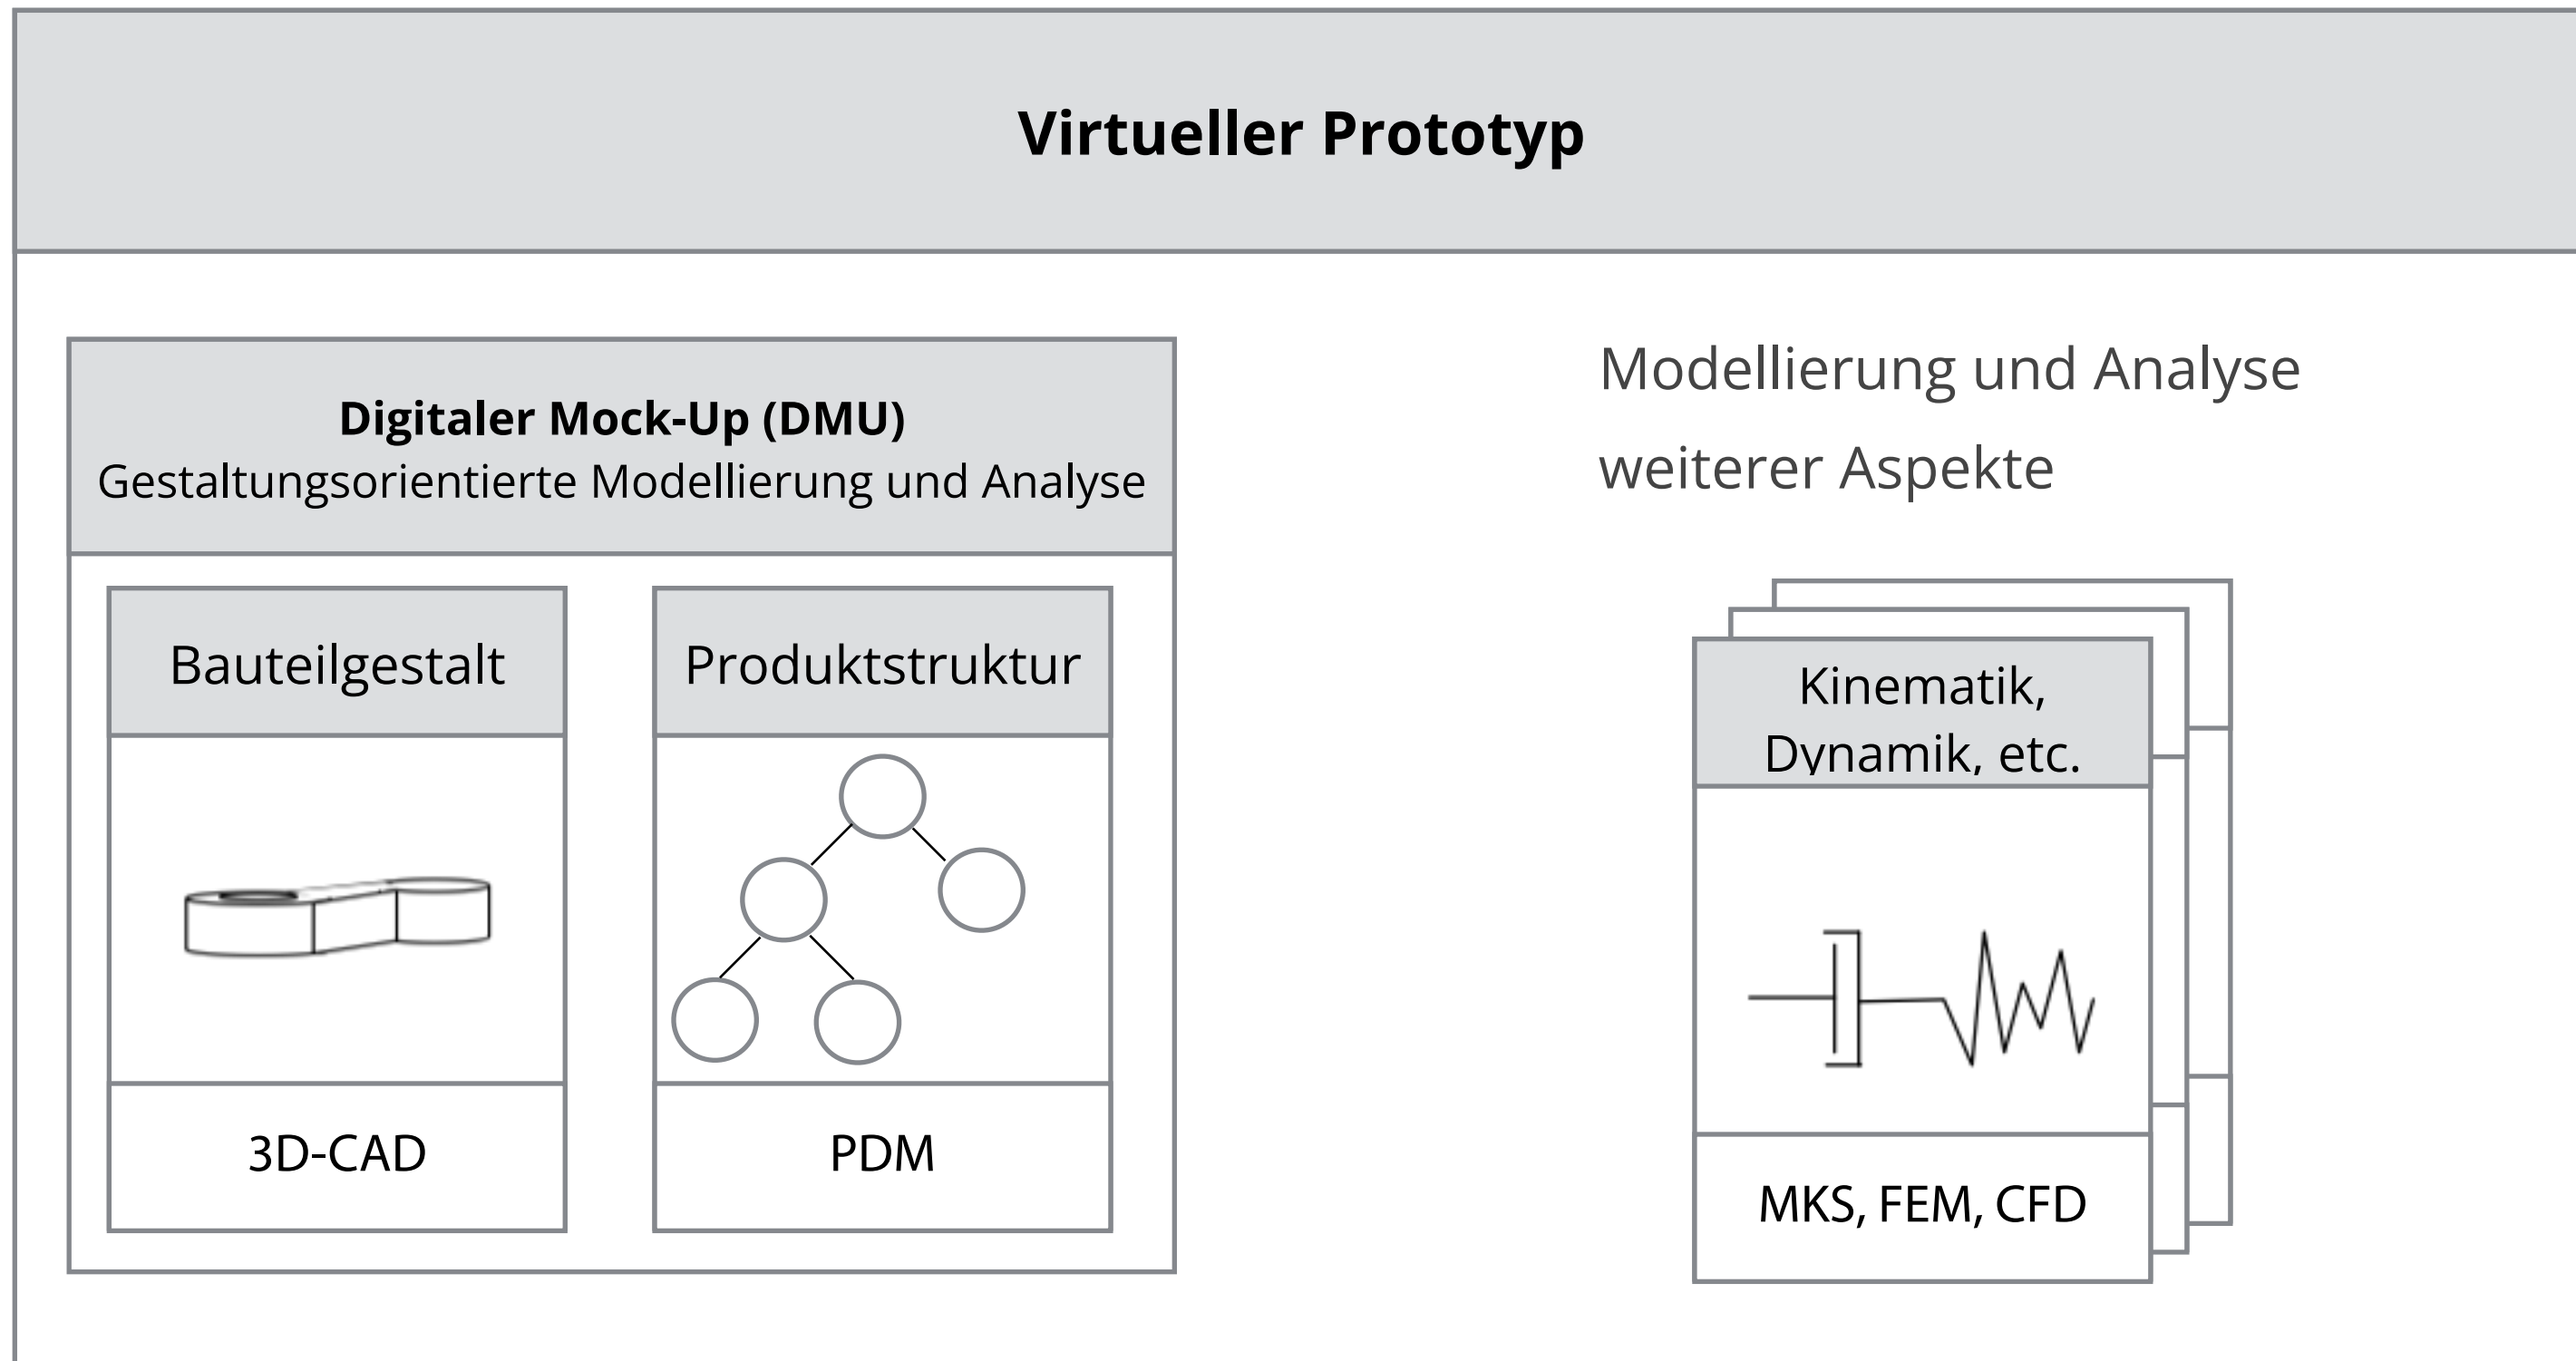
Virtueller Prototyp

Digitaler Mock-Up (DMU)
Gestaltungsorientierte Modellierung und Analyse

Bauteilgestalt

3D-CAD

Produktstruktur

PDM

Modellierung und Analyse weiterer Aspekte

Kinematik, Dynamik, etc.

MKS, FEM, CFD